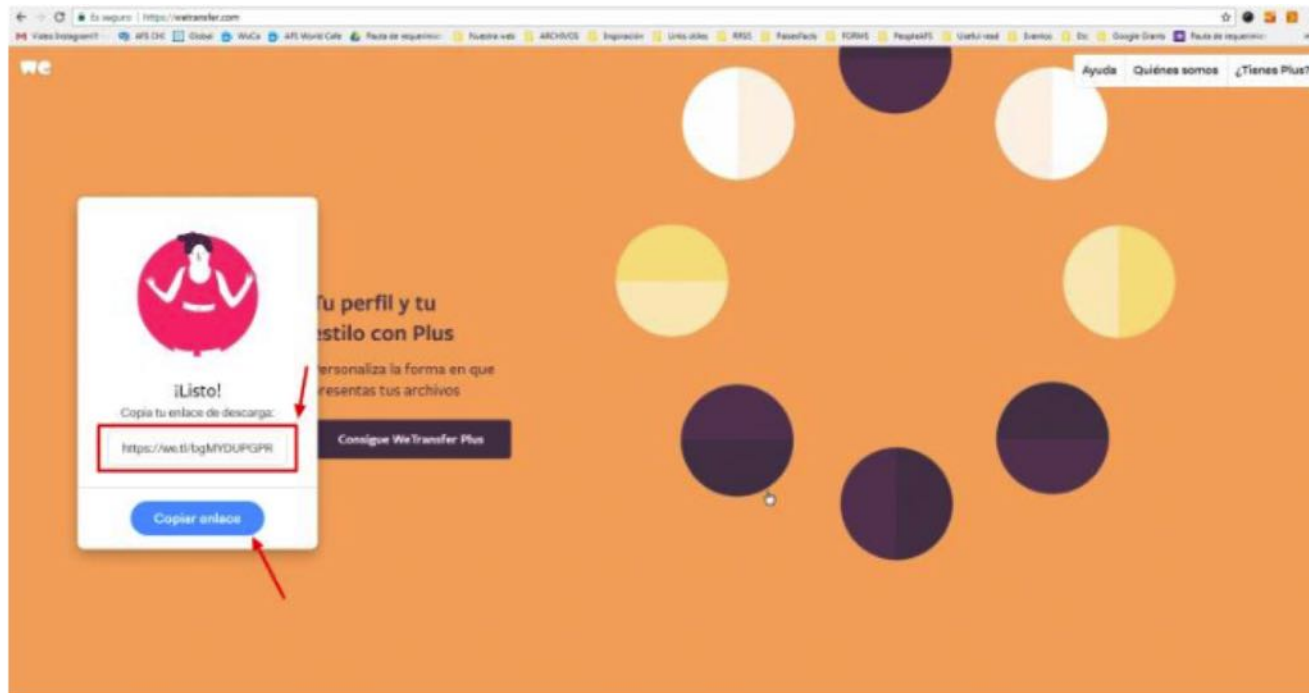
Es seguro | https://wetransfer.com

Vídeo Instagram | AFS CHC | Global | WoCa | AFS World Cafe | Pauta de requerimie | Nuestra web | ARCHIVOS | Inspiración | Links útiles | RRSS | Fesenfacts | FORMS | PeopleAFS | Useful read | Eventos | Etc | Google Diarra | Pauta de requerimie

we

Ayuda | Quiénes somos | ¿Tienes Plus?

¡Listo!
Copia tu enlace de descarga:
https://we.tl/bgMYDUPGPR
Copiar enlace

Tu perfil y tu estilo con Plus
Personaliza la forma en que presentas tus archivos
Consigue WeTransfer Plus